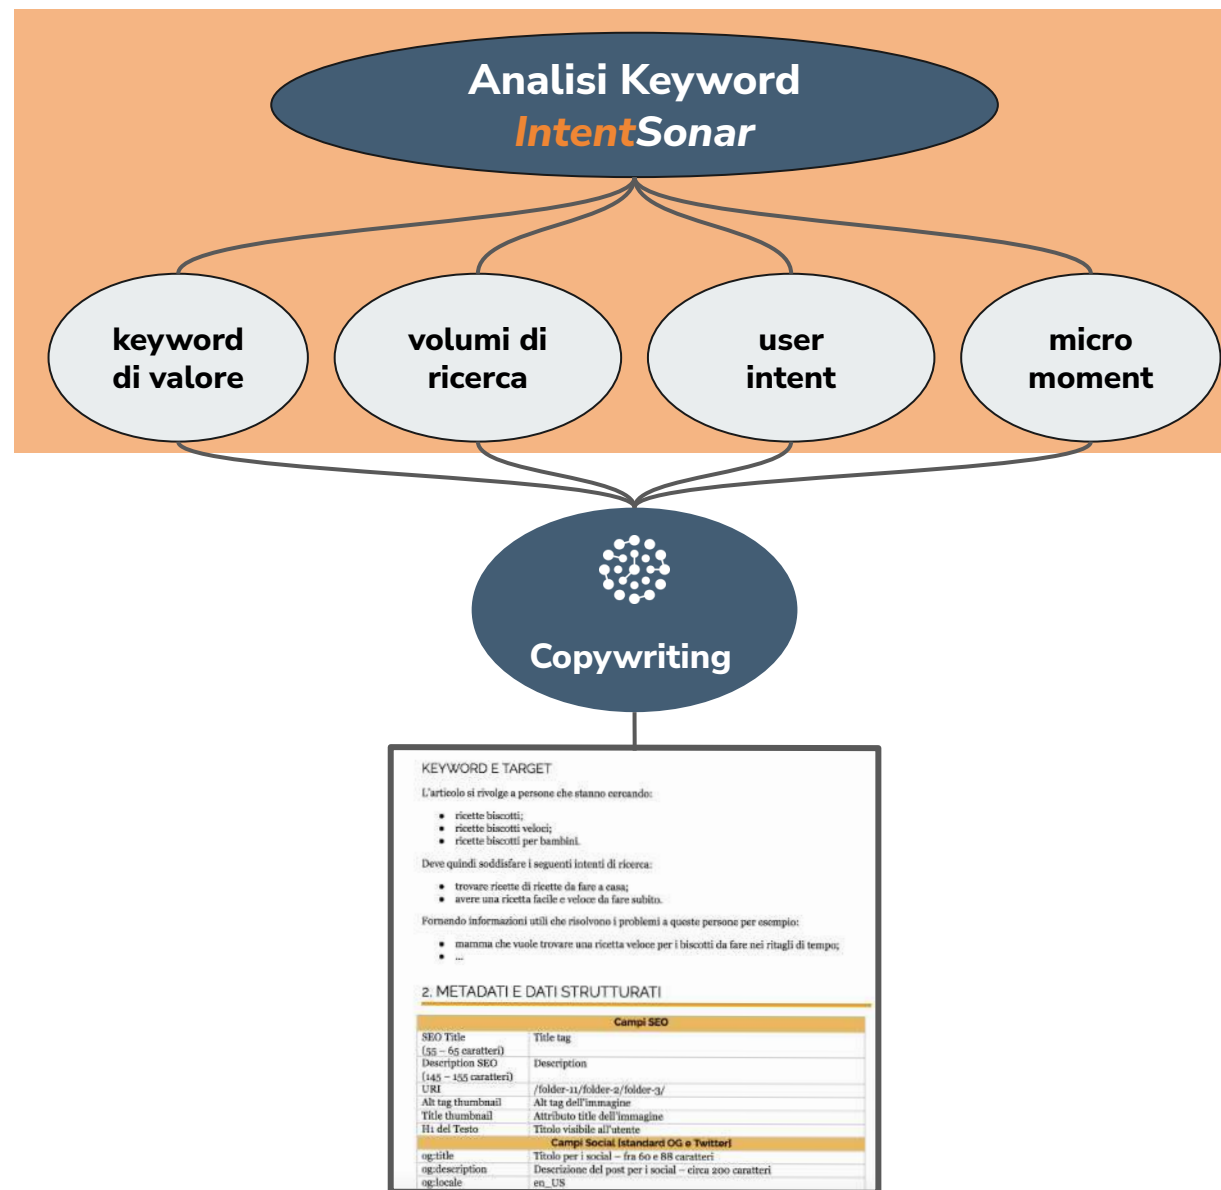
Analisi Keyword
IntentSonar

keyword di valore

volumi di ricerca

user intent

micro moment

Copywriting

KEYWORD E TARGET

L'articolo si rivolge a persone che stanno cercando:

- ricette biscotti;
- ricette biscotti veloci;
- ricette biscotti per bambini.

Deve quindi soddisfare i seguenti intenti di ricerca:

- trovare ricette di ricette da fare a casa;
- avere una ricetta facile e veloce da fare subito.

Fornendo informazioni utili che risolvono i problemi a queste persone per esempio:

- mamma che vuole trovare una ricetta veloce per i biscotti da fare nei ritagli di tempo;
- ...

2. METADATI E DATI STRUTTURATI

| Campi SEO | |
|---|---|
| SEO Title (55 – 65 caratteri) | Title tag |
| Description SEO (145 – 155 caratteri) | Description |
| URI | /folder-1/folder-2/folder-3/ |
| Alt tag thumbnail | Alt tag dell'immagine |
| Title thumbnail | Attributo title dell'immagine |
| H1 del Testo | Titolo visibile all'utente |
| Campi Social (standard OG e Twitter) | |
| og:title | Titolo per i social – fra 60 e 88 caratteri |
| og:description | Descrizione del post per i social – circa 200 caratteri |
| og:locale | en_US |